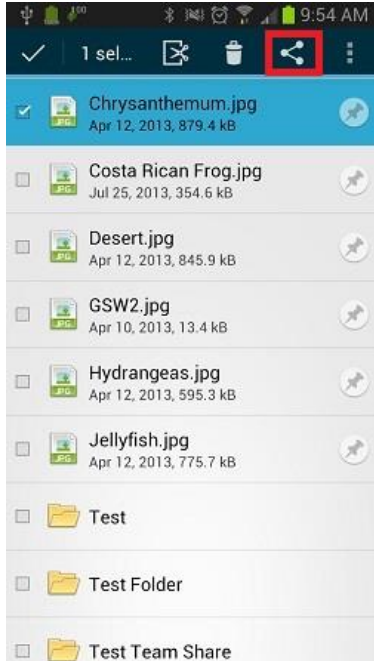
100 9:54 AM

1 sel...

Chrysanthemum.jpg
Apr 12, 2013, 879.4 kB

Costa Rican Frog.jpg
Jul 25, 2013, 354.6 kB

Desert.jpg
Apr 12, 2013, 845.9 kB

GSW2.jpg
Apr 10, 2013, 13.4 kB

Hydrangeas.jpg
Apr 12, 2013, 595.3 kB

Jellyfish.jpg
Apr 12, 2013, 775.7 kB

Test

Test Folder

Test Team Share